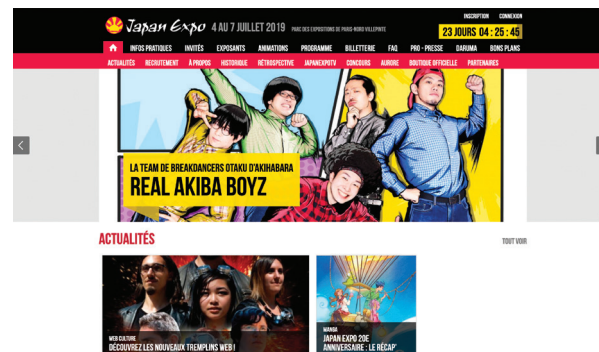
Japan Expo 4 AU 7 JUILLET 2019 PARC DES EXPOSITIONS DE PARIS-NORD VILLEPINTE

INSCRIPTION CONNEXION

23 JOURS 04 : 25 : 45

INFOS PRATIQUES INVITÉS EXPOSANTS ANIMATIONS PROGRAMME BILLETTERIE FAQ PRO - PRESSE DARUMA BONS PLANS

ACTUALITÉS RECRUTEMENT À PROPOS HISTORIQUE RÉTROSPECTIVE JAPANEXPOTV CONCOURS AURORE BOUTIQUE OFFICIELLE PARTENAIRES

LA TEAM DE BREAKDANCERS OTAKU D'AKIHABARA
REAL AKIBA BOYZ

ACTUALITÉS

TOUT VOIR

WEB CULTURE
DÉCOUVREZ LES NOUVEAUX TREMPLINS WEB !

MANGA
JAPAN EXPO 20E ANNIVERSAIRE : LE RÉCAP'